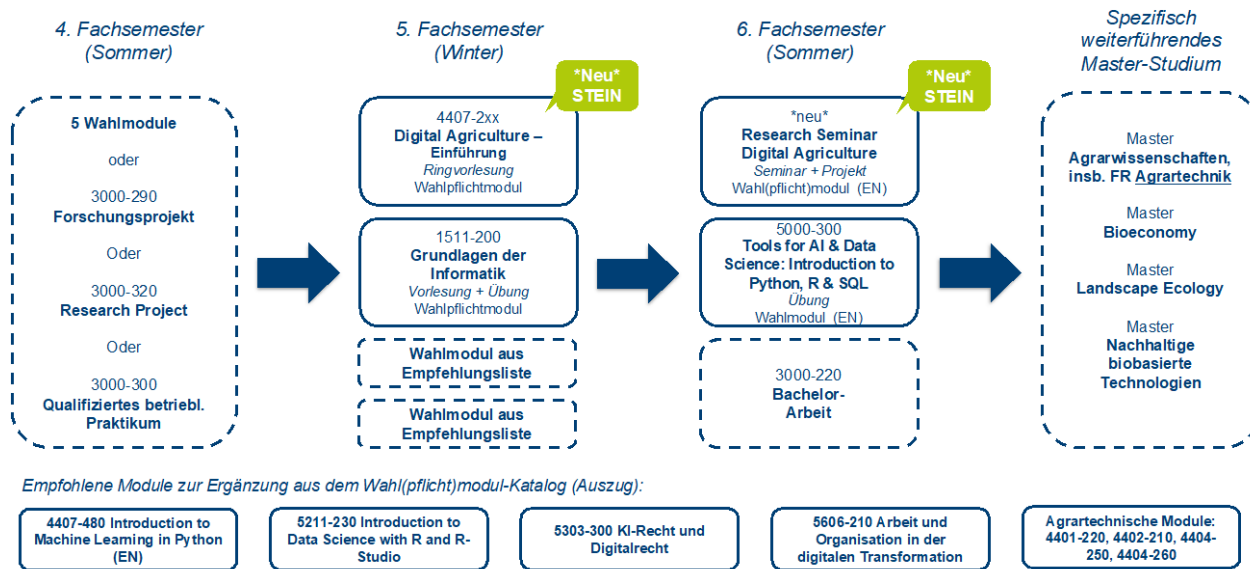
4. Fachsemester
(Sommer)

5 Wahlmodule

oder

3000-290
Forschungsprojekt

Oder

3000-320
Research Project

Oder

3000-300
Qualifiziertes betriebl. Praktikum

5. Fachsemester
(Winter)

*Neu*
STEIN

4407-2xx
Digital Agriculture – Einführung
Ringvorlesung
Wahlpflichtmodul

1511-200
Grundlagen der Informatik
Vorlesung + Übung
Wahlpflichtmodul

Wahlmodul aus Empfehlungsliste

Wahlmodul aus Empfehlungsliste

6. Fachsemester
(Sommer)

*Neu*
STEIN

*neu*
Research Seminar Digital Agriculture
Seminar + Projekt
Wahl(pflicht)modul (EN)

5000-300
Tools for AI & Data Science: Introduction to Python, R & SQL
Übung
Wahlmodul (EN)

3000-220
Bachelor-Arbeit

Spezifisch weiterführendes Master-Studium

Master
Agrarwissenschaften, insb. FR Agrartechnik

Master
Bioeconomy

Master
Landscape Ecology

Master
Nachhaltige biobasierte Technologien

Empfohlene Module zur Ergänzung aus dem Wahl(pflicht)modul-Katalog (Auszug):

4407-480 Introduction to Machine Learning in Python (EN)

5211-230 Introduction to Data Science with R and R-Studio

5303-300 KI-Recht und Digitalrecht

5606-210 Arbeit und Organisation in der digitalen Transformation

Agrartechnische Module: 4401-220, 4402-210, 4404-250, 4404-260